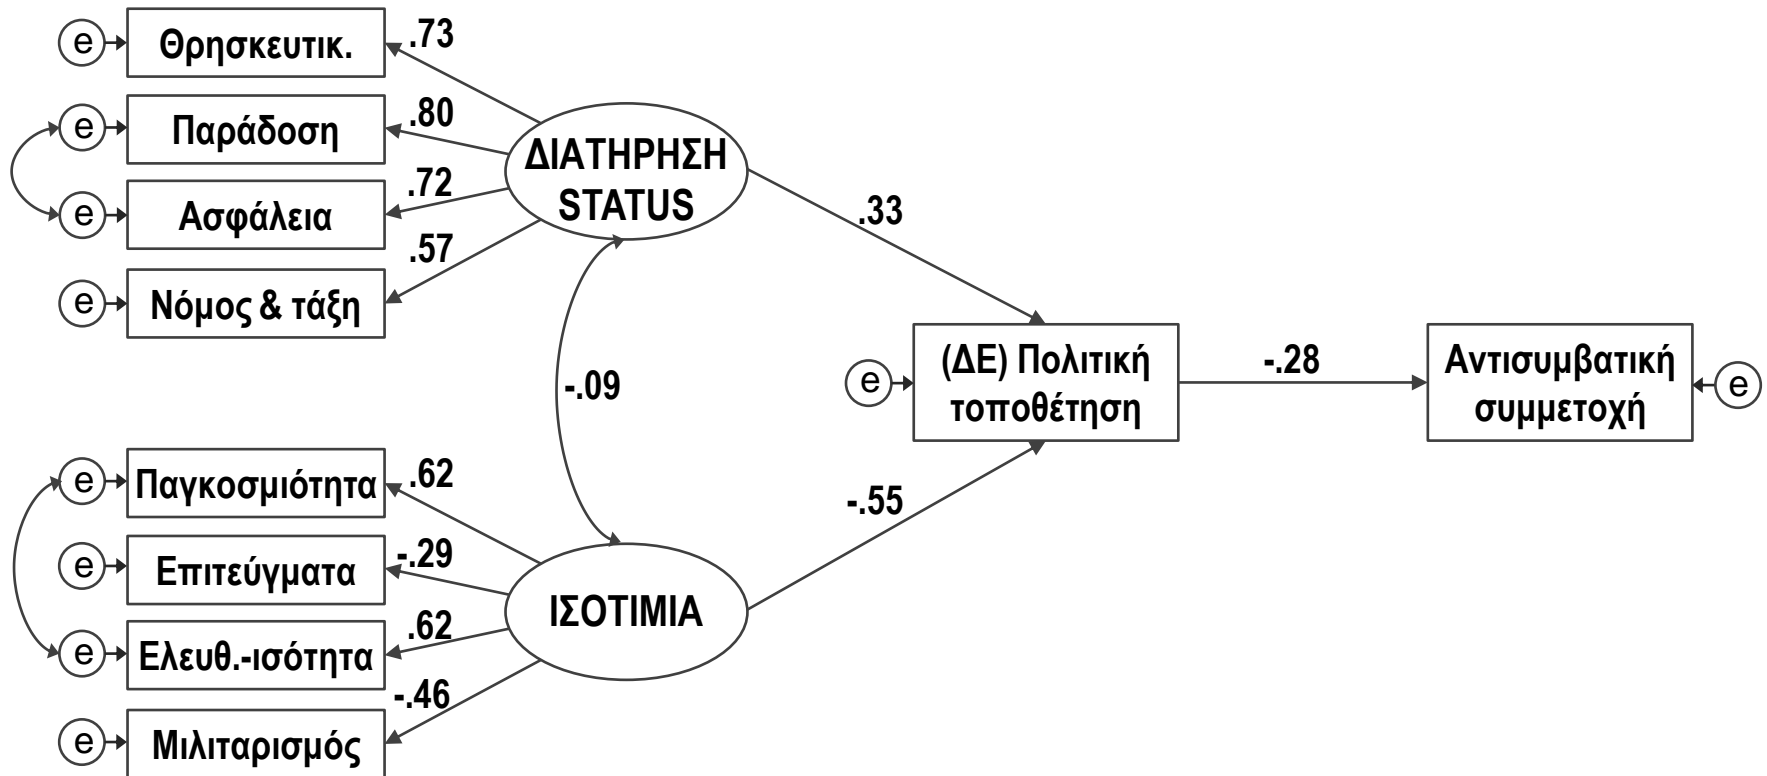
e Θρησκευτικ. .73
e Παράδοση .80
e Ασφάλεια .72
e Νόμος & τάξη .57

ΔΙΑΤΗΡΗΣΗ STATUS

.33

-.09

e (ΔΕ) Πολιτική τοποθέτηση

-.28

Αντισυμβατική συμμετοχή e

e Παγκοσμιότητα .62
e Επιτεύγματα -.29
e Ελευθ.-ισότητα .62
e Μιλιταρισμός -.46

ΙΣΟΤΙΜΙΑ

-.55